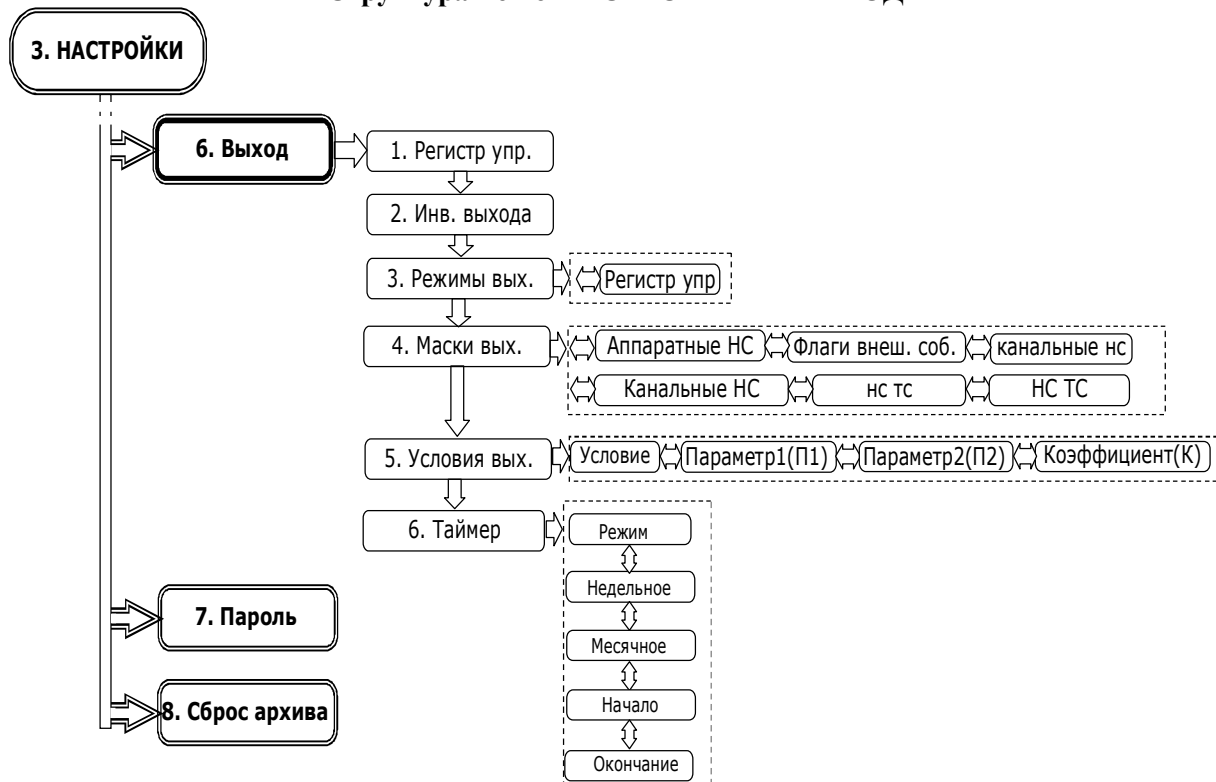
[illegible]

3. НАСТРОЙКИ

6. Выход

1. Регистр упр.

2. Инв. выхода

3. Режимы вых.

Регистр упр

4. Маски вых.

Аппаратные НС

Флаги внеш. соб.

канальные нс

Канальные НС

нс тс

НС ТС

5. Условия вых.

Условие

Параметр1(П1)

Параметр2(П2)

Коэффициент(К)

6. Таймер

Режим

Недельное

Месячное

Начало

Окончание

7. Пароль

8. Сброс архива